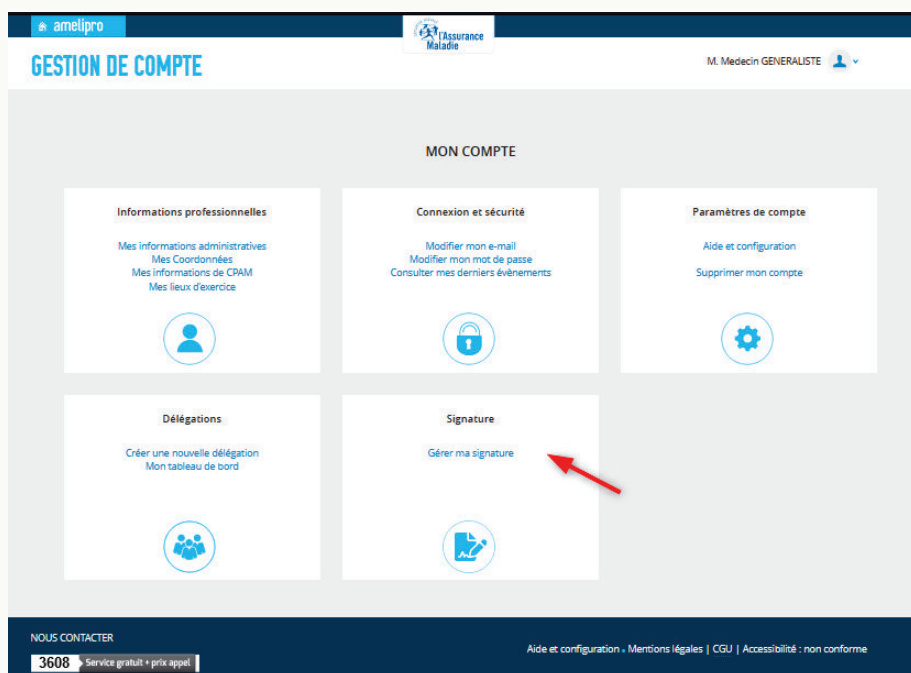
amelipro

l'Assurance Maladie

GESTION DE COMPTE

M. Medecin GENERALISTE

MON COMPTE

Informations professionnelles

Mes informations administratives
Mes Coordonnées
Mes informations de CPAM
Mes lieux d'exercice

Connexion et sécurité

Modifier mon e-mail
Modifier mon mot de passe
Consulter mes derniers évènements

Paramètres de compte

Aide et configuration

Supprimer mon compte

Délégations

Créer une nouvelle délégation
Mon tableau de bord

Signature

Gérer ma signature

NOUS CONTACTER

3608 Service gratuit + prix appel

Aide et configuration • Mentions légales | CGU | Accessibilité : non conforme